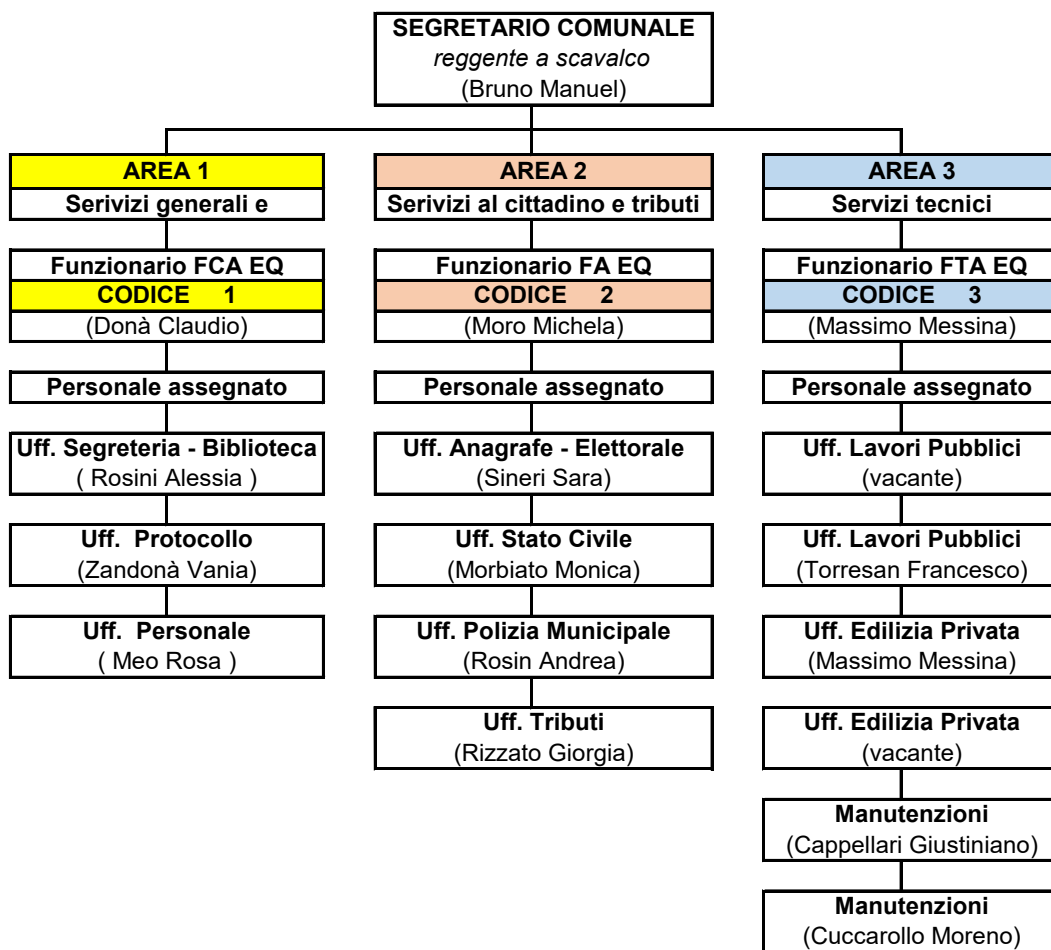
SEGRETARIO COMUNALE
reggente a scavalco
(Bruno Manuel)

AREA 1
Serivizi generali e

Funzionario FCA EQ
CODICE 1
(Donà Claudio)

Personale assegnato

Uff. Segreteria - Biblioteca
( Rosini Alessia )

Uff. Protocollo
(Zandonà Vania)

Uff. Personale
( Meo Rosa )

AREA 2
Serivizi al cittadino e tributi

Funzionario FA EQ
CODICE 2
(Moro Michela)

Personale assegnato

Uff. Anagrafe - Elettorale
(Sineri Sara)

Uff. Stato Civile
(Morbiato Monica)

Uff. Polizia Municipale
(Rosin Andrea)

Uff. Tributi
(Rizzato Giorgia)

AREA 3
Servizi tecnici

Funzionario FTA EQ
CODICE 3
(Massimo Messina)

Personale assegnato

Uff. Lavori Pubblici
(vacante)

Uff. Lavori Pubblici
(Torresan Francesco)

Uff. Edilizia Privata
(Massimo Messina)

Uff. Edilizia Privata
(vacante)

Manutenzioni
(Cappellari Giustiniano)

Manutenzioni
(Cuccarollo Moreno)